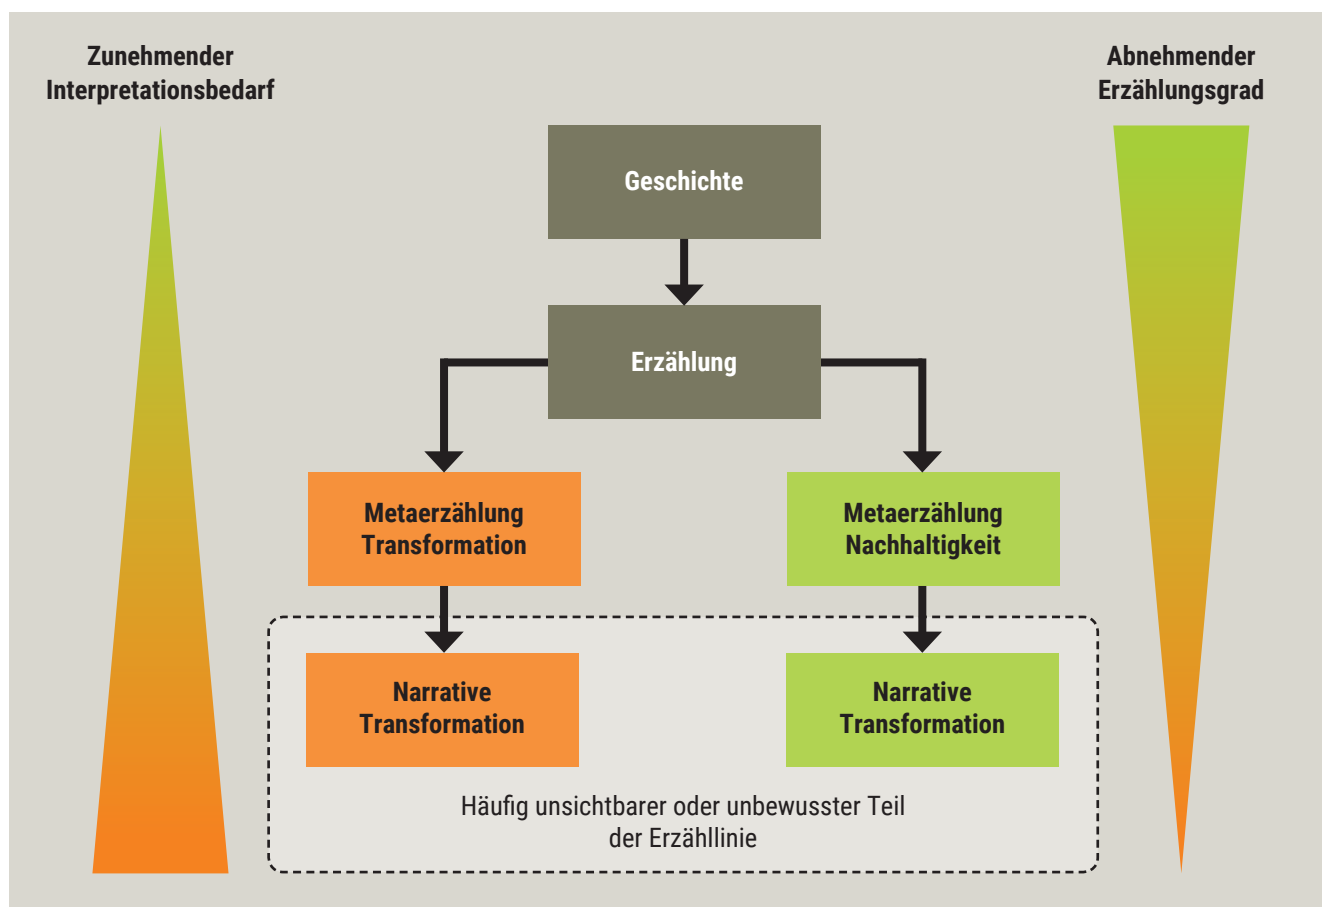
Zunehmender Interpretationsbedarf

Abnehmender Erzählungsgrad

Geschichte

Erzählung

Metaerzählung Transformation

Metaerzählung Nachhaltigkeit

Narrative Transformation

Narrative Transformation

Häufig unsichtbarer oder unbewusster Teil der Erzähllinie